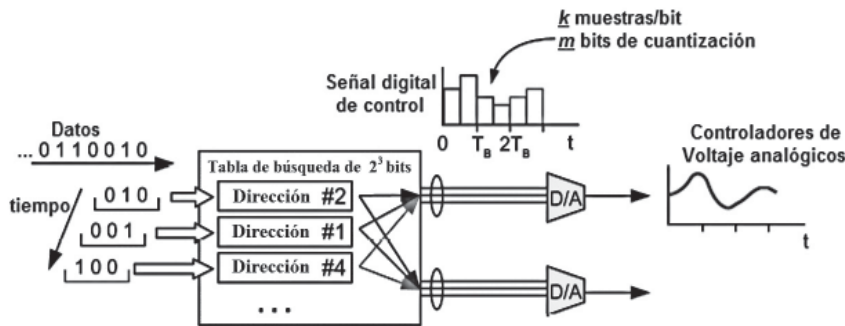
$\underline{k}$ muestras/bit
$\underline{m}$ bits de cuantización

Señal digital de control

0 $T_B$ $2T_B$ t

Datos
...0110010

tiempo

010
001
100

Tabla de búsqueda de $2^3$ bits

Dirección #2
Dirección #1
Dirección #4
...

D/A
D/A

Controladores de Voltaje analógicos

t